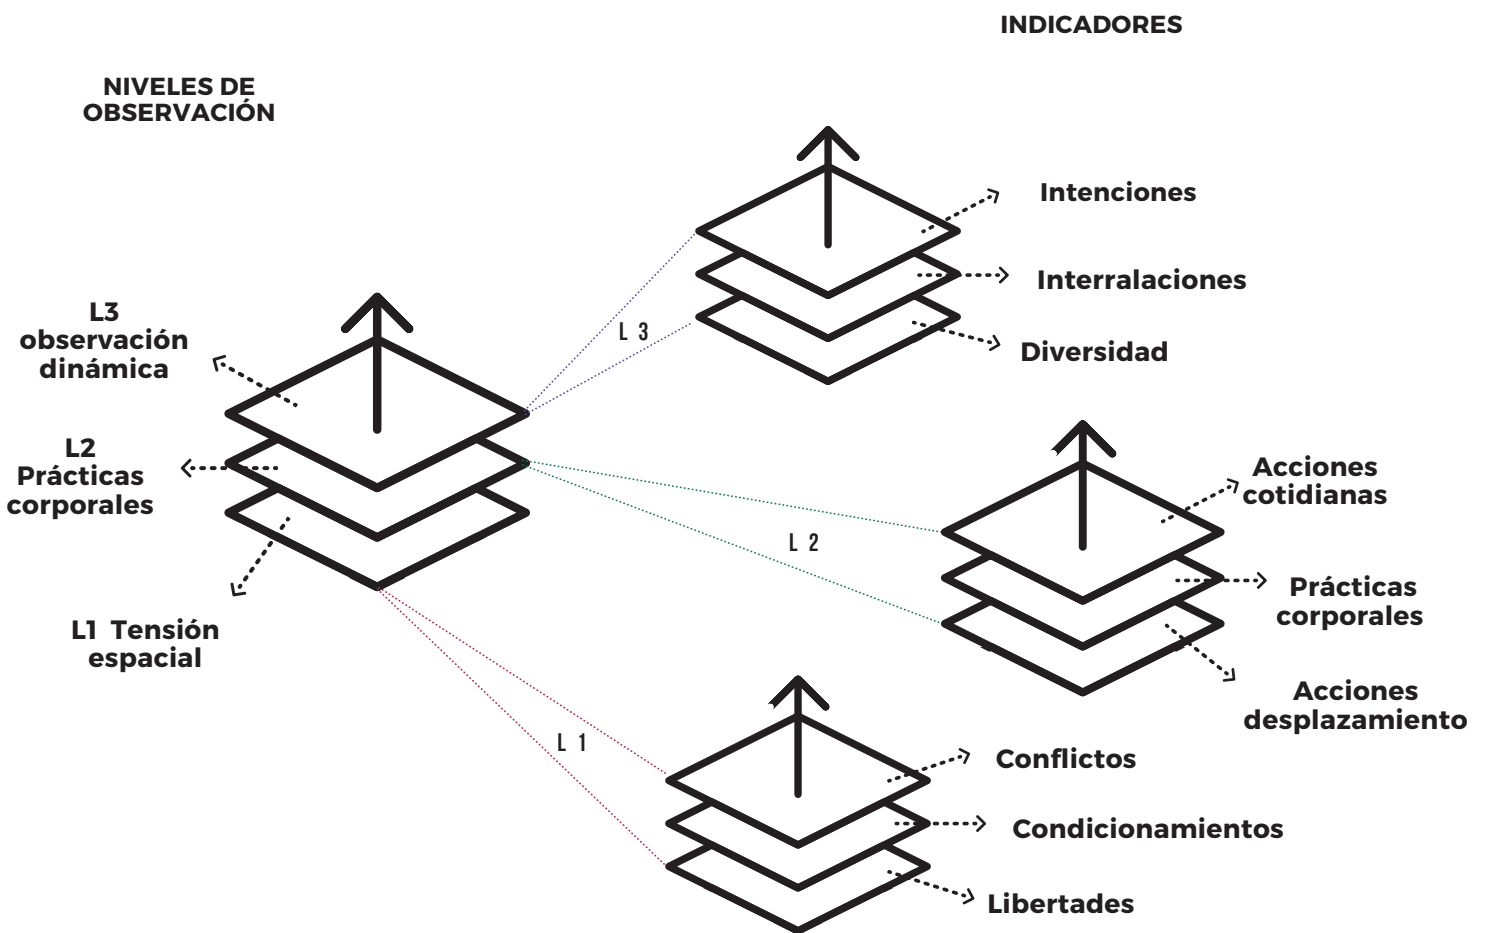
INDICADORES

NIVELES DE OBSERVACIÓN

Intenciones

Interralaciones

L 3

Diversidad

L3 observación dinámica

L2 Prácticas corporales

Acciones cotidianas

L 2

Prácticas corporales

L1 Tensión espacial

Acciones desplazamiento

L 1

Conflictos

Condicionamientos

Libertades